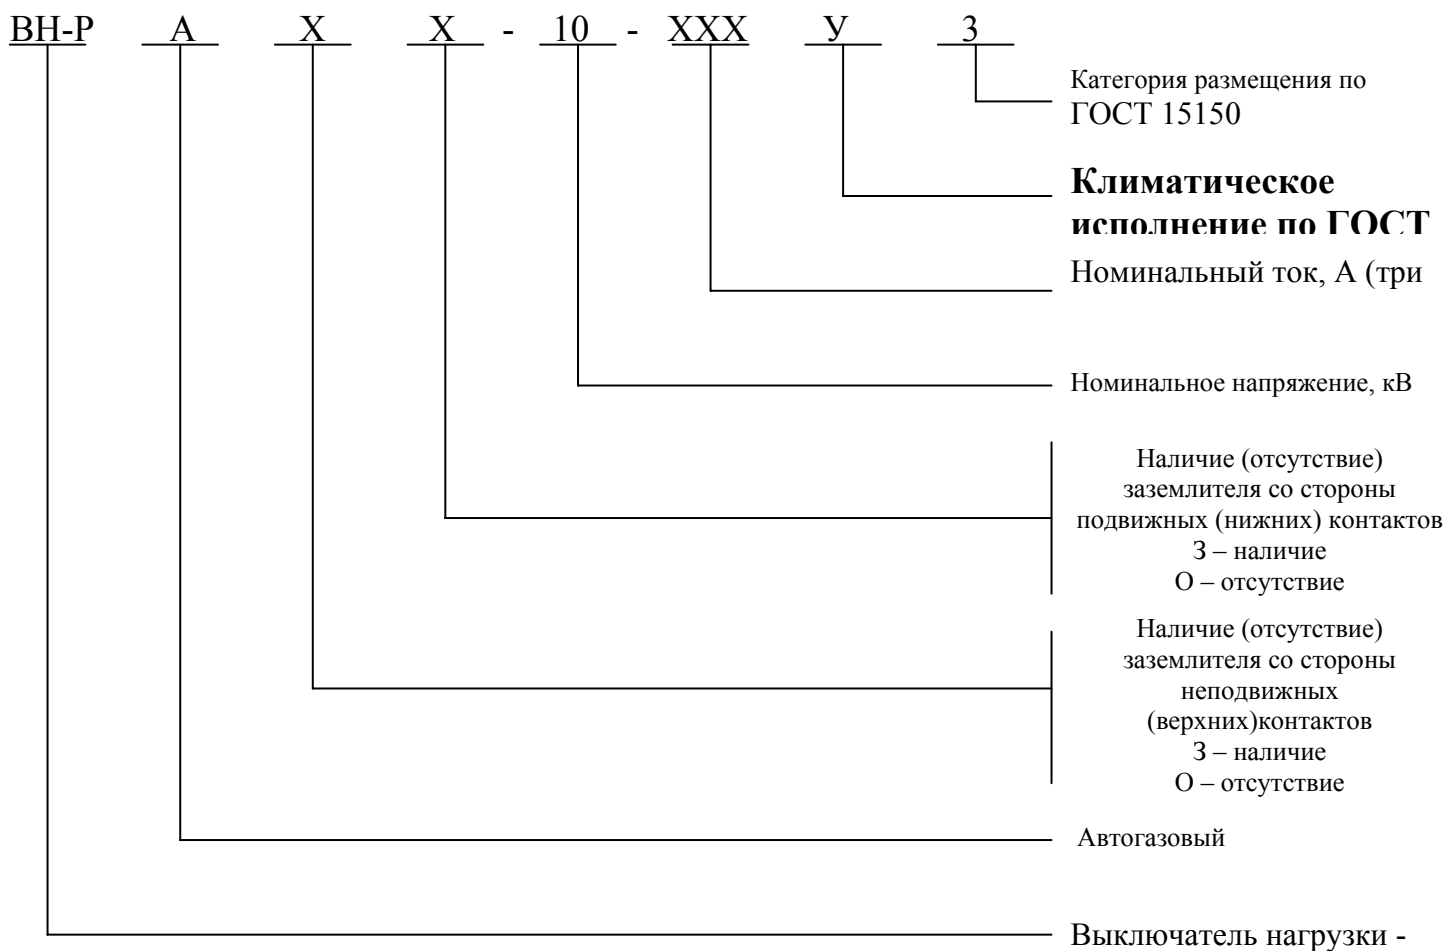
ВН-Р А Х Х - 10 - ХХХ У 3

Категория размещения по ГОСТ 15150

Климатическое исполнение по ГОСТ

Номинальный ток, А (три

Номинальное напряжение, кВ

Наличие (отсутствие) заземлителя со стороны подвижных (нижних) контактов
З – наличие
О – отсутствие

Наличие (отсутствие) заземлителя со стороны неподвижных (верхних)контактов
З – наличие
О – отсутствие

Автогазовый

Выключатель нагрузки -